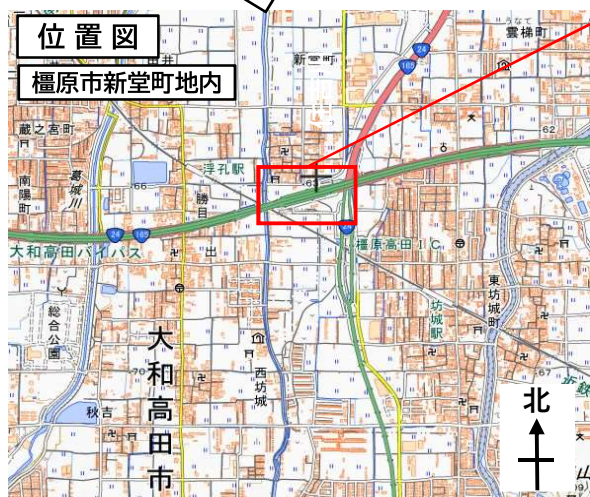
位置図

橿原市新堂町地内

新堂町

うなで
雲梯町

24

165

蔵之宮町

62

浮孔駅

南陽町

葛城川

66

勝目

24

165

大和高田バイパス

橿原高田IC

出

東坊城町

坊城駅

総合公園

大和高田市

西坊城

秋吉

北